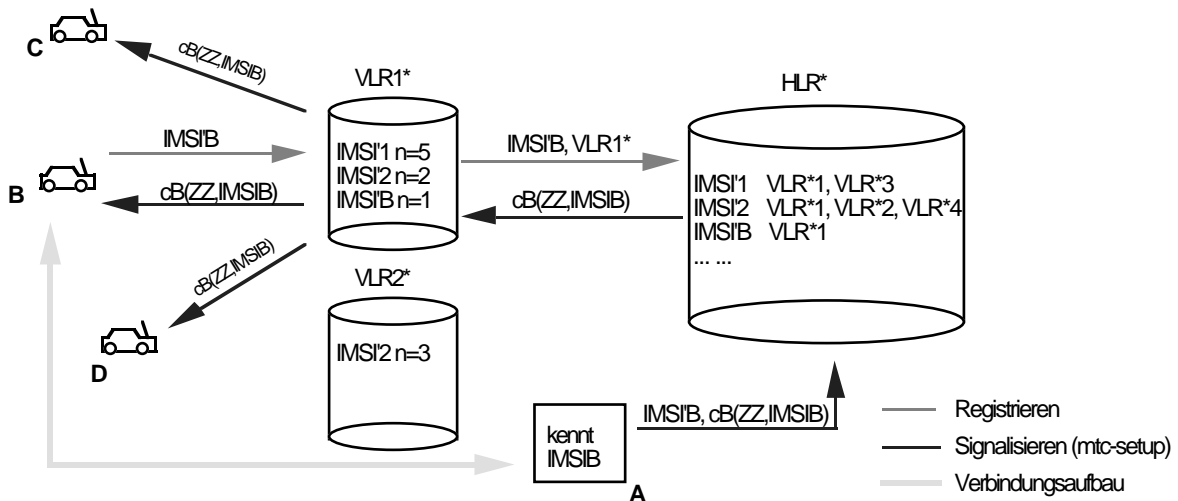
C

cB(ZZ,IMSIB)

VLR1*

HLR*

IMSI'B

B

IMSI'1 n=5
IMSI'2 n=2
IMSI'B n=1

IMSI'B, VLR1*

cB(ZZ,IMSIB)

cB(ZZ,IMSIB)

IMSI'1 VLR*1, VLR*3
IMSI'2 VLR*1, VLR*2, VLR*4
IMSI'B VLR*1
... ...

cB(ZZ,IMSIB)

VLR2*

IMSI'2 n=3

D

kennt IMSIB

A

IMSI'B, cB(ZZ,IMSIB)

Registrieren

Signalisieren (mtc-setup)

Verbindungsaufbau